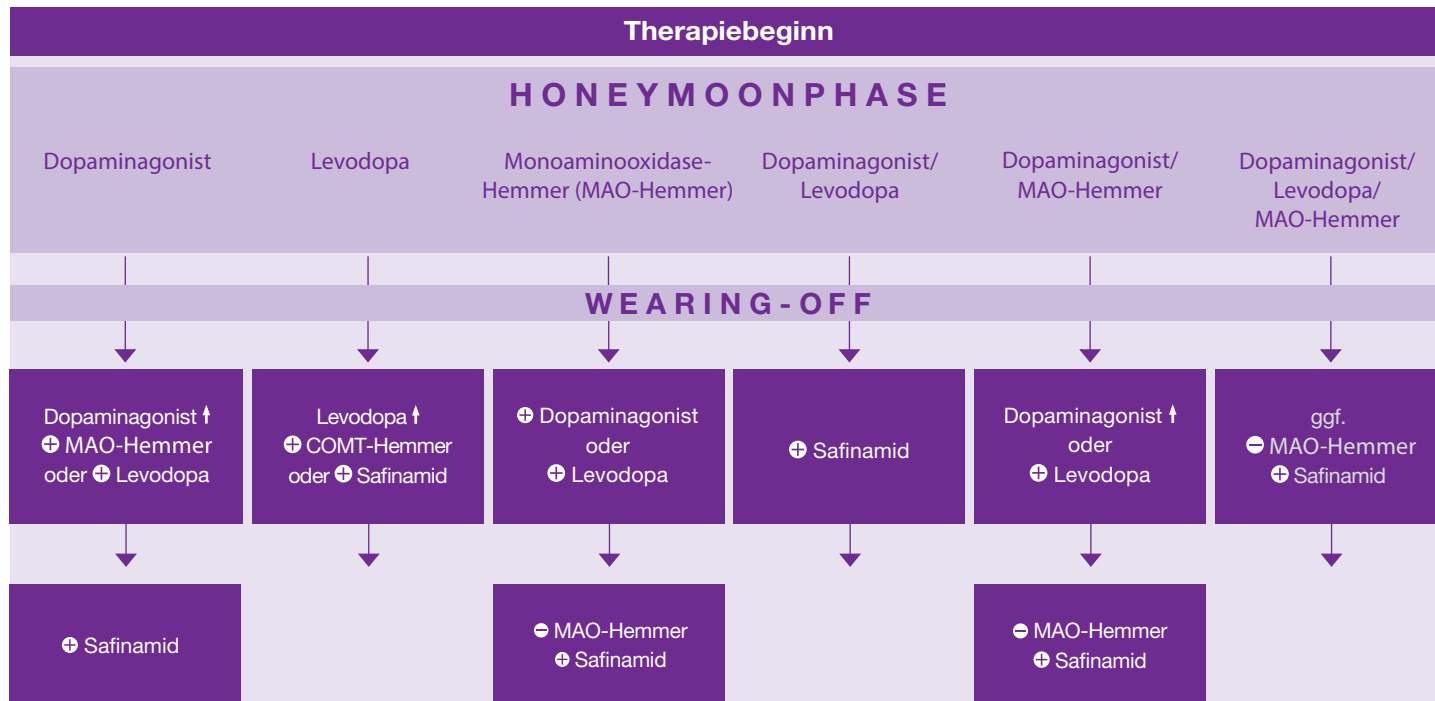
Therapiebeginn

HONEYMOONPHASE

Dopaminagonist

Levodopa

Monoaminooxidase-Hemmer (MAO-Hemmer)

Dopaminagonist/ Levodopa

Dopaminagonist/ MAO-Hemmer

Dopaminagonist/ Levodopa/ MAO-Hemmer

WEARING-OFF

Dopaminagonist ↑ ⊕ MAO-Hemmer oder ⊕ Levodopa

Levodopa ↑ ⊕ COMT-Hemmer oder ⊕ Safinamid

⊕ Dopaminagonist oder ⊕ Levodopa

⊕ Safinamid

Dopaminagonist ↑ oder ⊕ Levodopa

ggf. ⊖ MAO-Hemmer ⊕ Safinamid

⊕ Safinamid

⊖ MAO-Hemmer ⊕ Safinamid

⊖ MAO-Hemmer ⊕ Safinamid